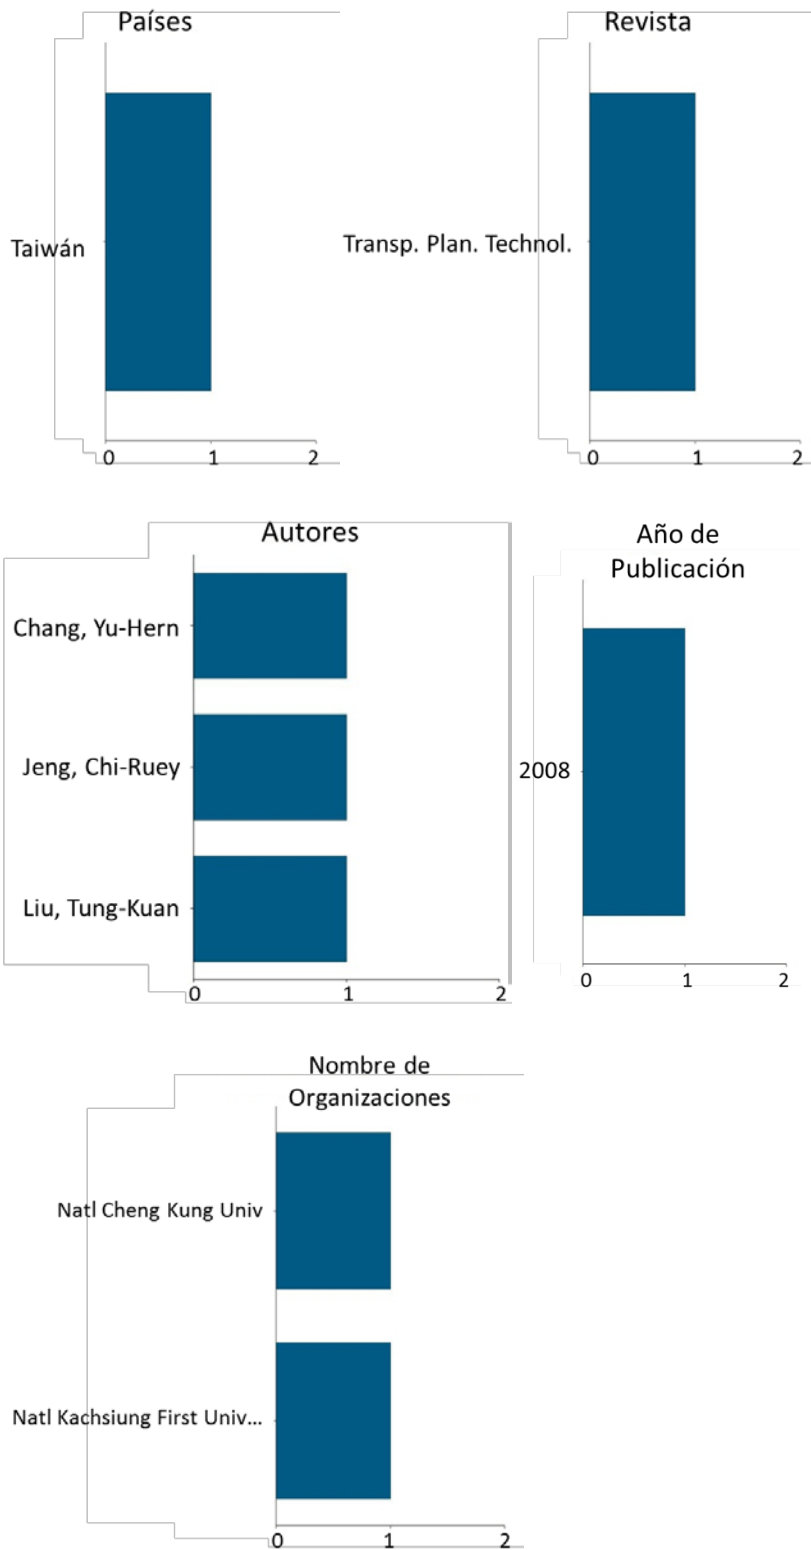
Países

Taiwán

0 1 2

Revista

Transp. Plan. Technol.

0 1 2

Autores

Chang, Yu-Hern

Jeng, Chi-Ruey

Liu, Tung-Kuan

0 1 2

Año de Publicación

2008

0 1 2

Nombre de Organizaciones

Natl Cheng Kung Univ

Natl Kachsiung First Univ...

0 1 2